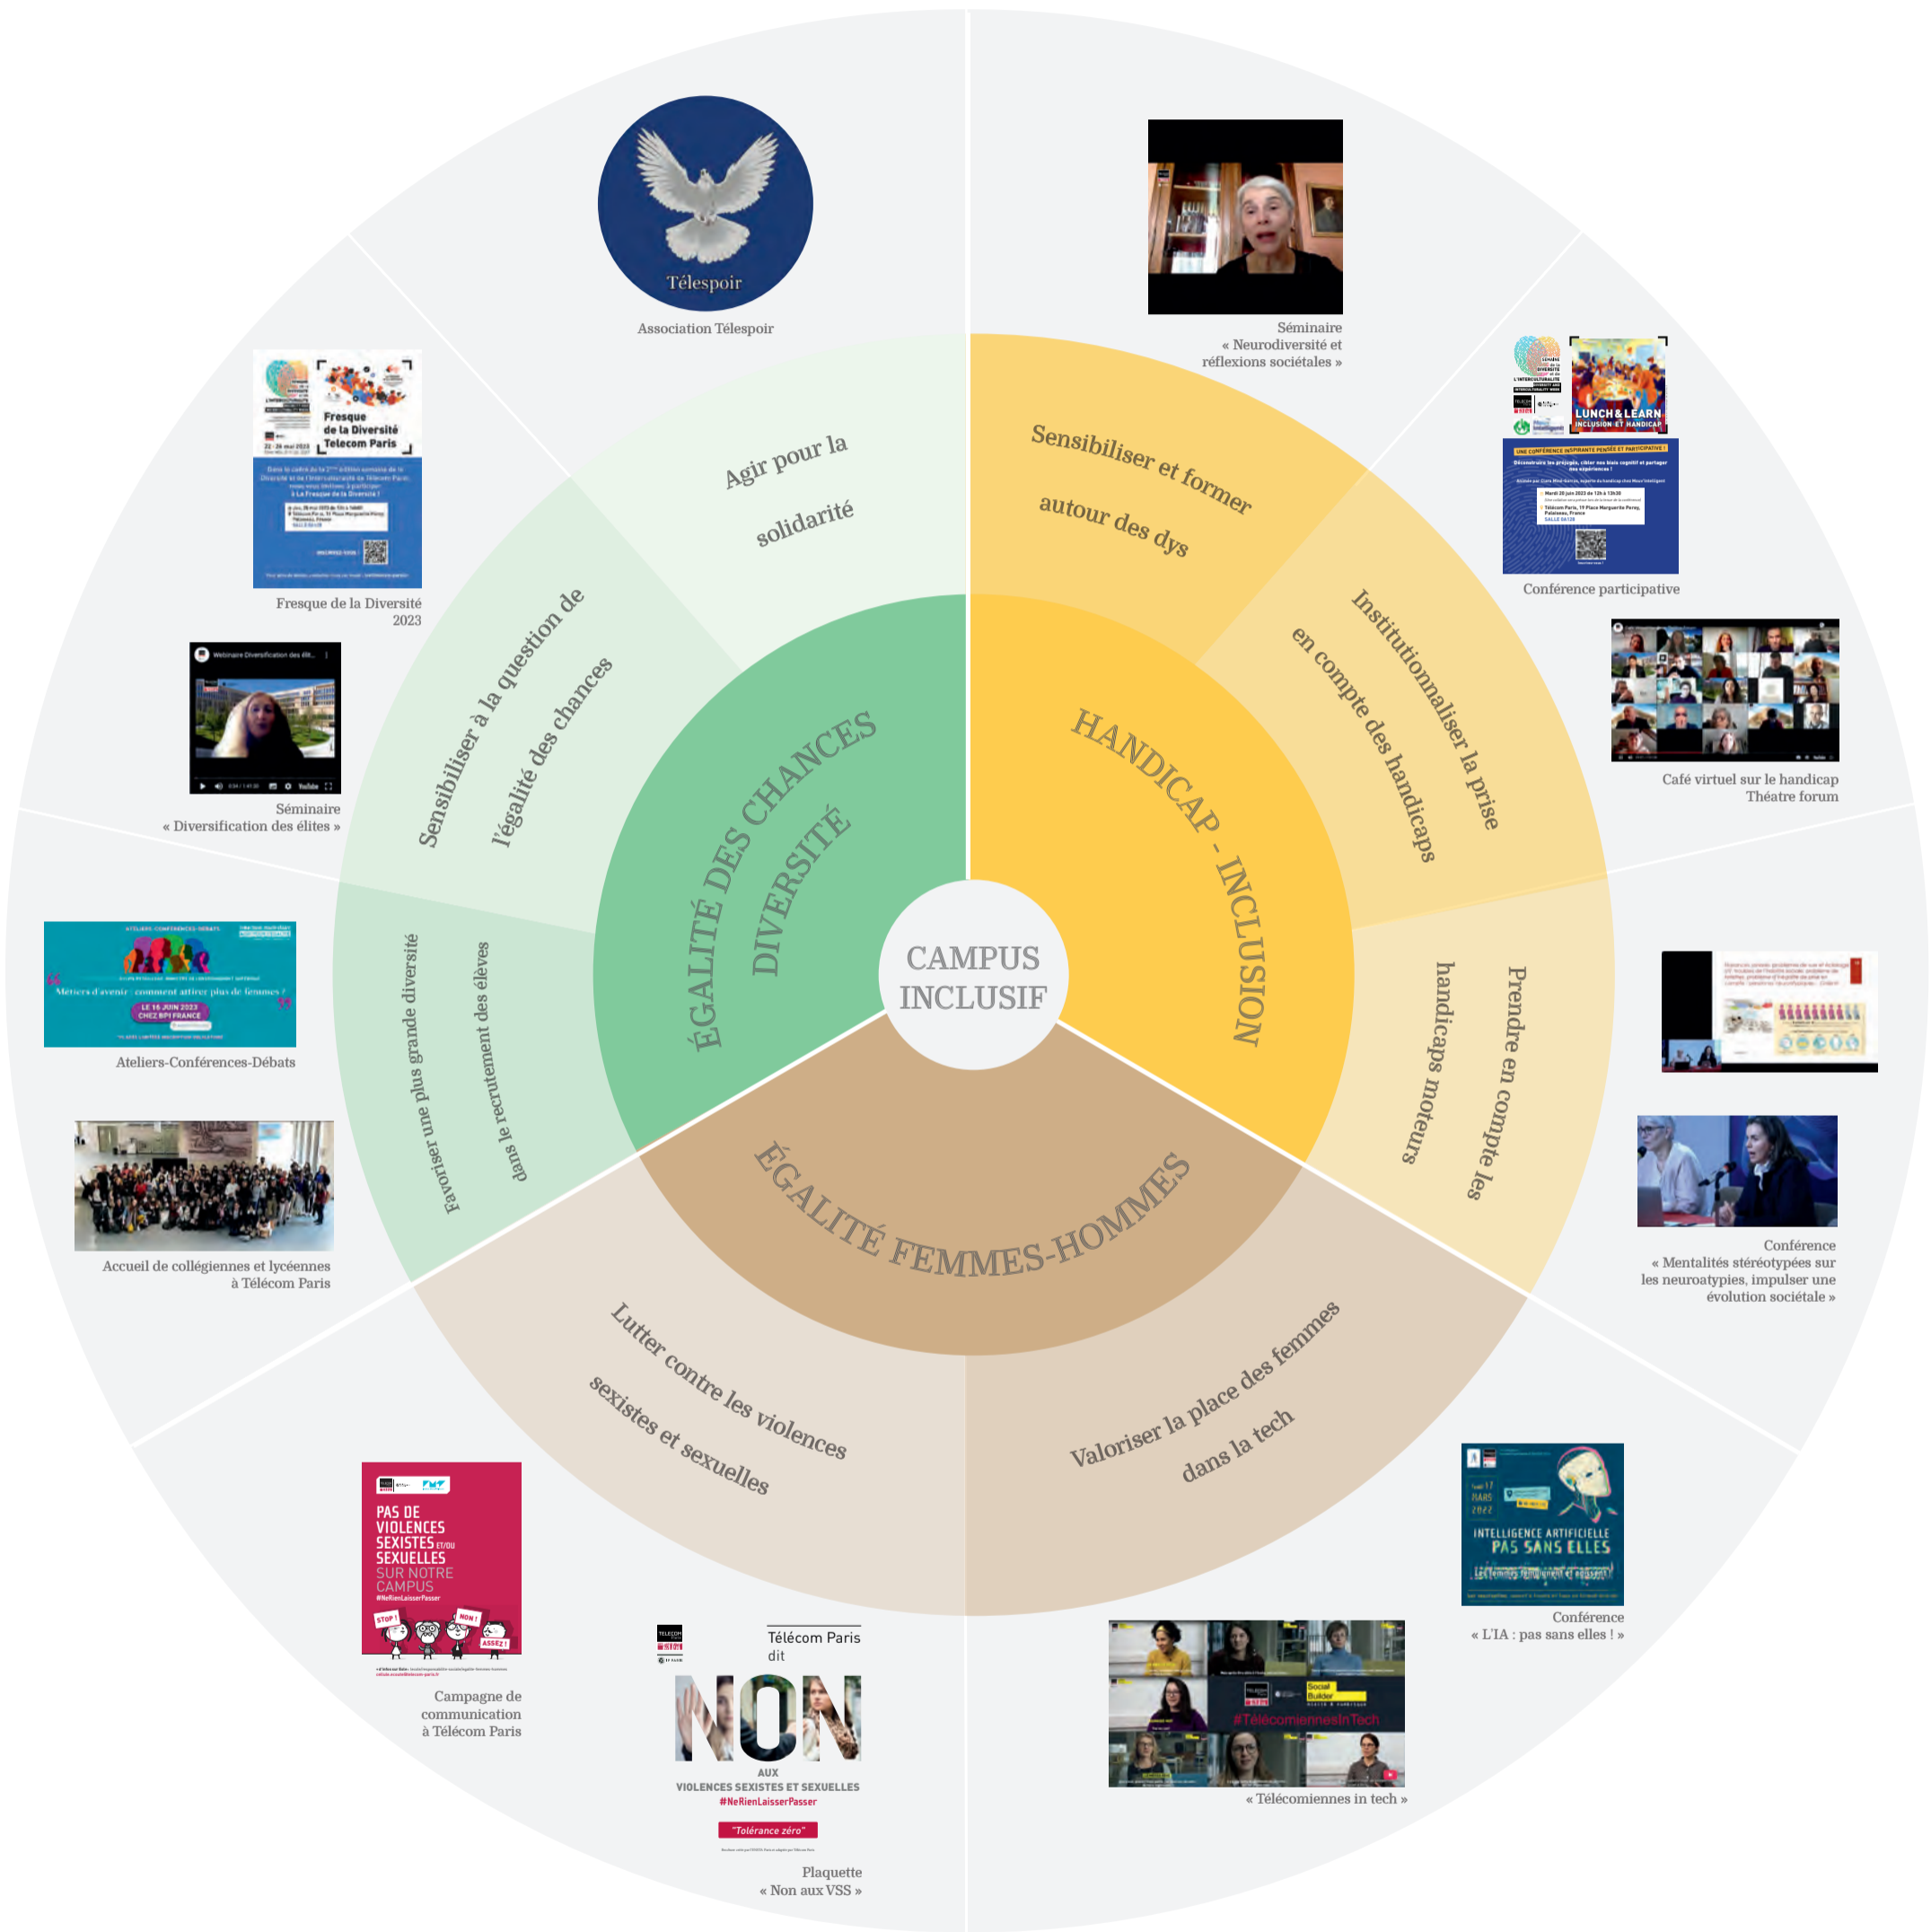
CAMPUS INCLUSIF

ÉGALITÉ DES CHANCES
DIVERSITÉ

HANDICAP - INCLUSION

ÉGALITÉ FEMMES-HOMMES

Agir pour la solidarité

Sensibiliser à la question de l'égalité des chances

Favoriser une plus grande diversité dans le recrutement des élèves

Sensibiliser et former autour des dys

Institutionnaliser la prise en compte des handicaps

Prendre en compte les handicaps moteurs

Lutter contre les violences sexistes et sexuelles

Valoriser la place des femmes dans la tech

Télespoir
Association Télespoir

Fresque de la Diversité Telecom Paris
Fresque de la Diversité 2023

Séminaire « Diversification des élites »

Métiers d'avenir : comment attirer plus de femmes ?
LE 16 JUIN 2023 CHEZ BPI FRANCE
Ateliers-Conférences-Débats

Accueil de collégiennes et lycéennes à Télécom Paris

PAS DE VIOLENCES SEXISTES ET/OU SEXUELLES SUR NOTRE CAMPUS
#NeRienLaisserPasser
STOP ! NON ! ASSEZ !
Campagne de communication à Télécom Paris

Télécom Paris dit
NON
AUX VIOLENCES SEXISTES ET SEXUELLES
#NeRienLaisserPasser
"Tolérance zéro"
Plaquette « Non aux VSS »

#TélécomiennesInTech
« Télécomiennes in tech »

INTELLIGENCE ARTIFICIELLE PAS SANS ELLES
Conférence « L'IA : pas sans elles ! »

Conférence « Mentalités stéréotypées sur les neuroatypies, impulser une évolution sociétale »

Café virtuel sur le handicap
Théatre forum

LUNCH & LEARN
INCLUSION ET HANDICAP
Conférence participative

Séminaire « Neurodiversité et réflexions sociétales »